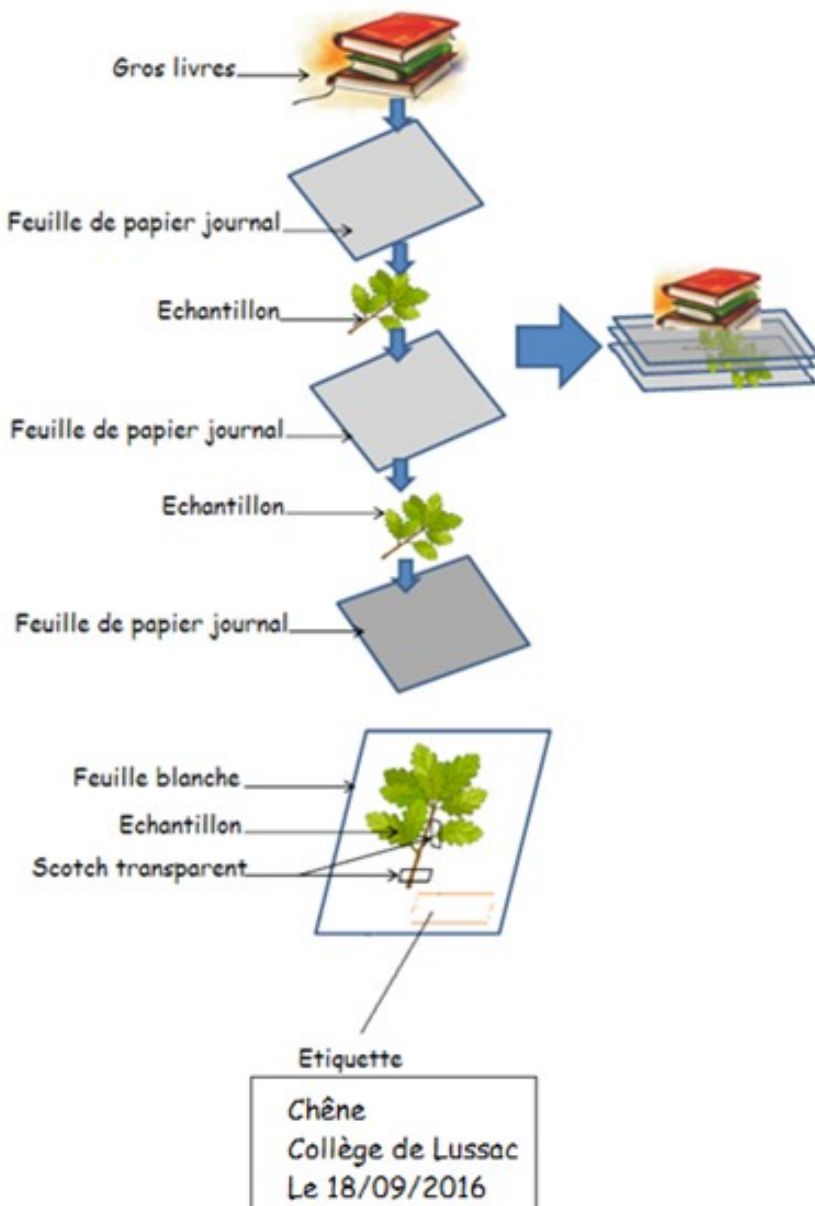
Gros livres

Feuille de papier journal

Echantillon

Feuille de papier journal

Echantillon

Feuille de papier journal

Feuille blanche

Echantillon

Scotch transparent

Etiquette

Chêne
Collège de Lussac
Le 18/09/2016